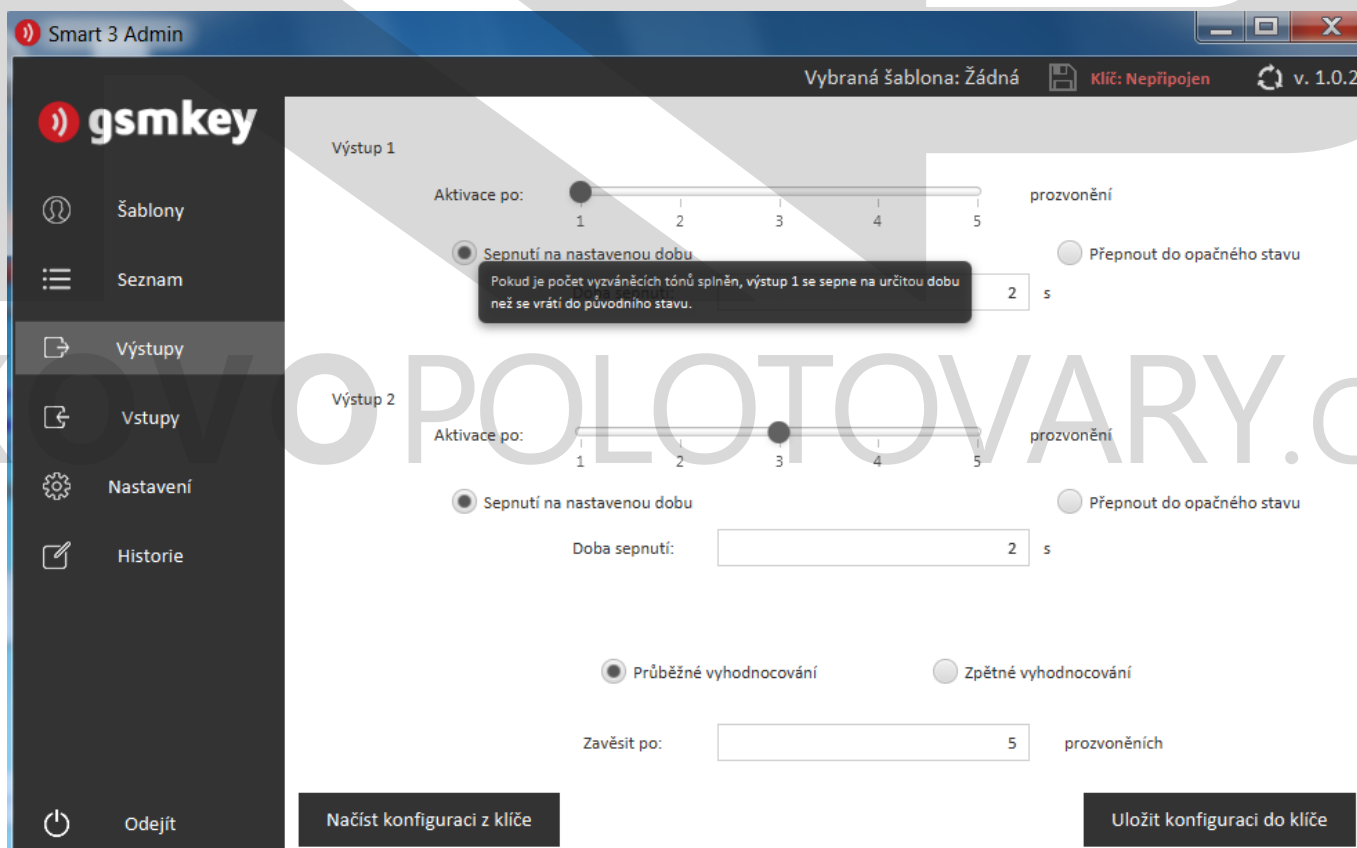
Smart 3 Admin

Vybraná šablona: Žádná Klíč: Nepřipojen v. 1.0.2

gsmkey

Šablony

Seznam

Výstupy

Vstupy

Nastavení

Historie

Odejít

Výstup 1

Aktivace po: 1 2 3 4 5 prozvonění

Sepnutí na nastavenou dobu

Přepnout do opačného stavu

Pokud je počet vyzváněcích tónů splněn, výstup 1 se sepne na určitou dobu než se vrátí do původního stavu.

2 s

Výstup 2

Aktivace po: 1 2 3 4 5 prozvonění

Sepnutí na nastavenou dobu

Přepnout do opačného stavu

Doba sepnutí: 2 s

Průběžné vyhodnocování

Zpětné vyhodnocování

Zavěsit po: 5 prozvoněních

Načíst konfiguraci z klíče

Uložit konfiguraci do klíče

OVOPOLOTOVARY.C